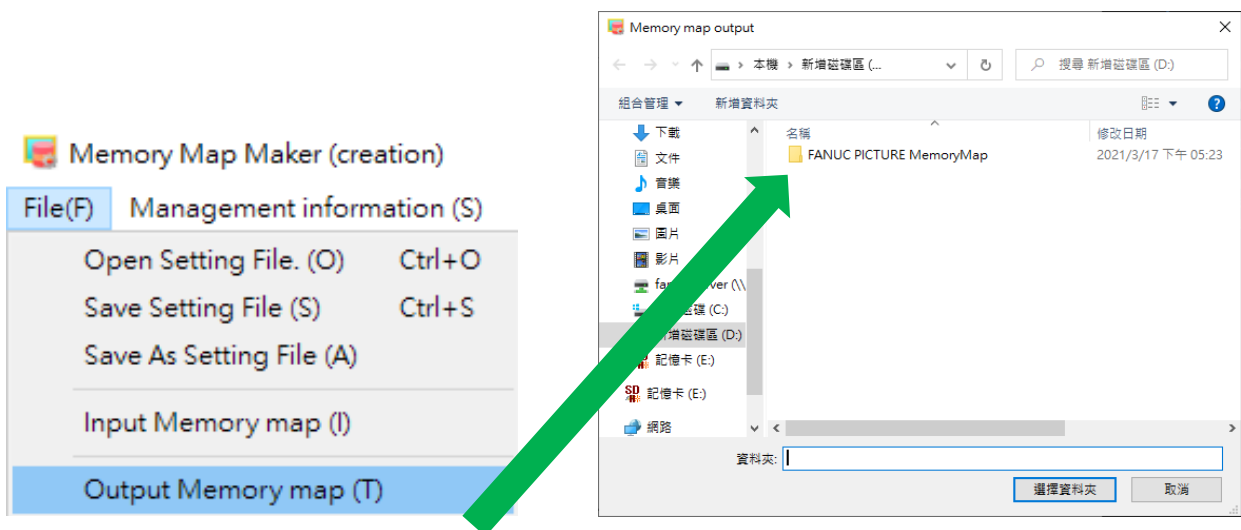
Memory Map Maker (creation)

File(F) Management information (S)

Open Setting File. (O) Ctrl+O
Save Setting File (S) Ctrl+S
Save As Setting File (A)
Input Memory map (I)
Output Memory map (T)

Memory map output

本機 › 新增磁碟區 (...

搜尋 新增磁碟區 (D:)

組合管理 ▾ 新增資料夾

下載
文件
音樂
桌面
圖片
影片
fan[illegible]ver (\\
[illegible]碟 (C:)
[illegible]增磁碟區 (D:)
記憶卡 (E:)
記憶卡 (E:)
網路

名稱 修改日期
FANUC PICTURE MemoryMap 2021/3/17 下午 05:23

資料夾:
選擇資料夾 取消